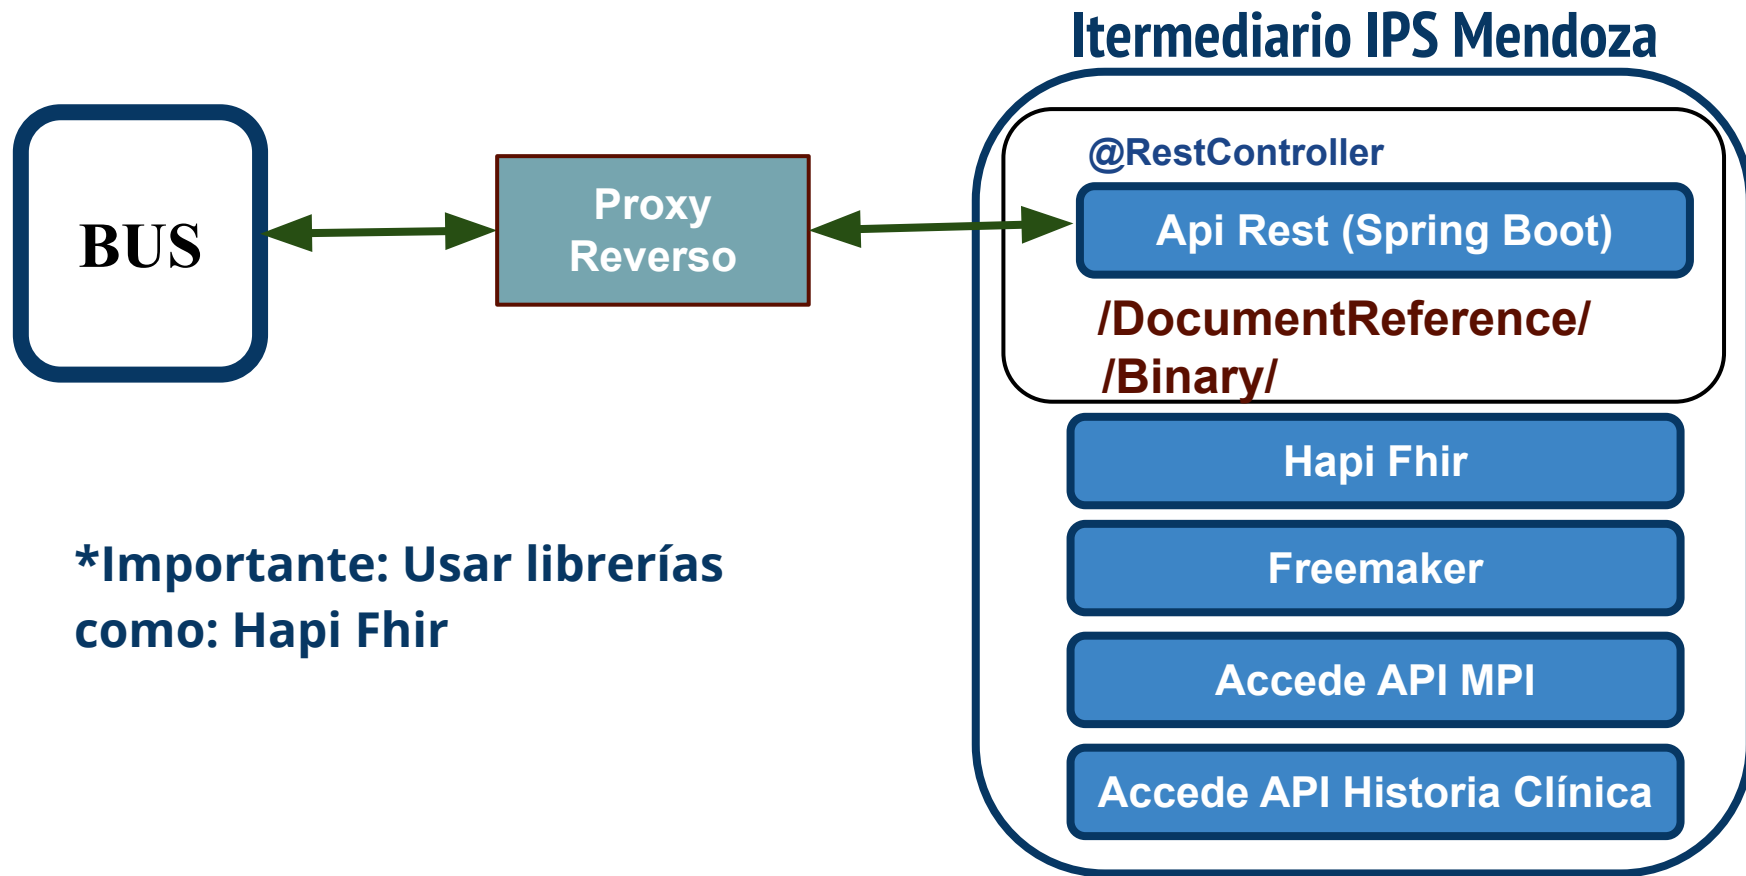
Itermediario IPS Mendoza

BUS

Proxy Reverso

@RestController

Api Rest (Spring Boot)

/DocumentReference/
/Binary/

Hapi Fhir

Freemaker

Accede API MPI

Accede API Historia Clínica

*Importante: Usar librerías como: Hapi Fhir